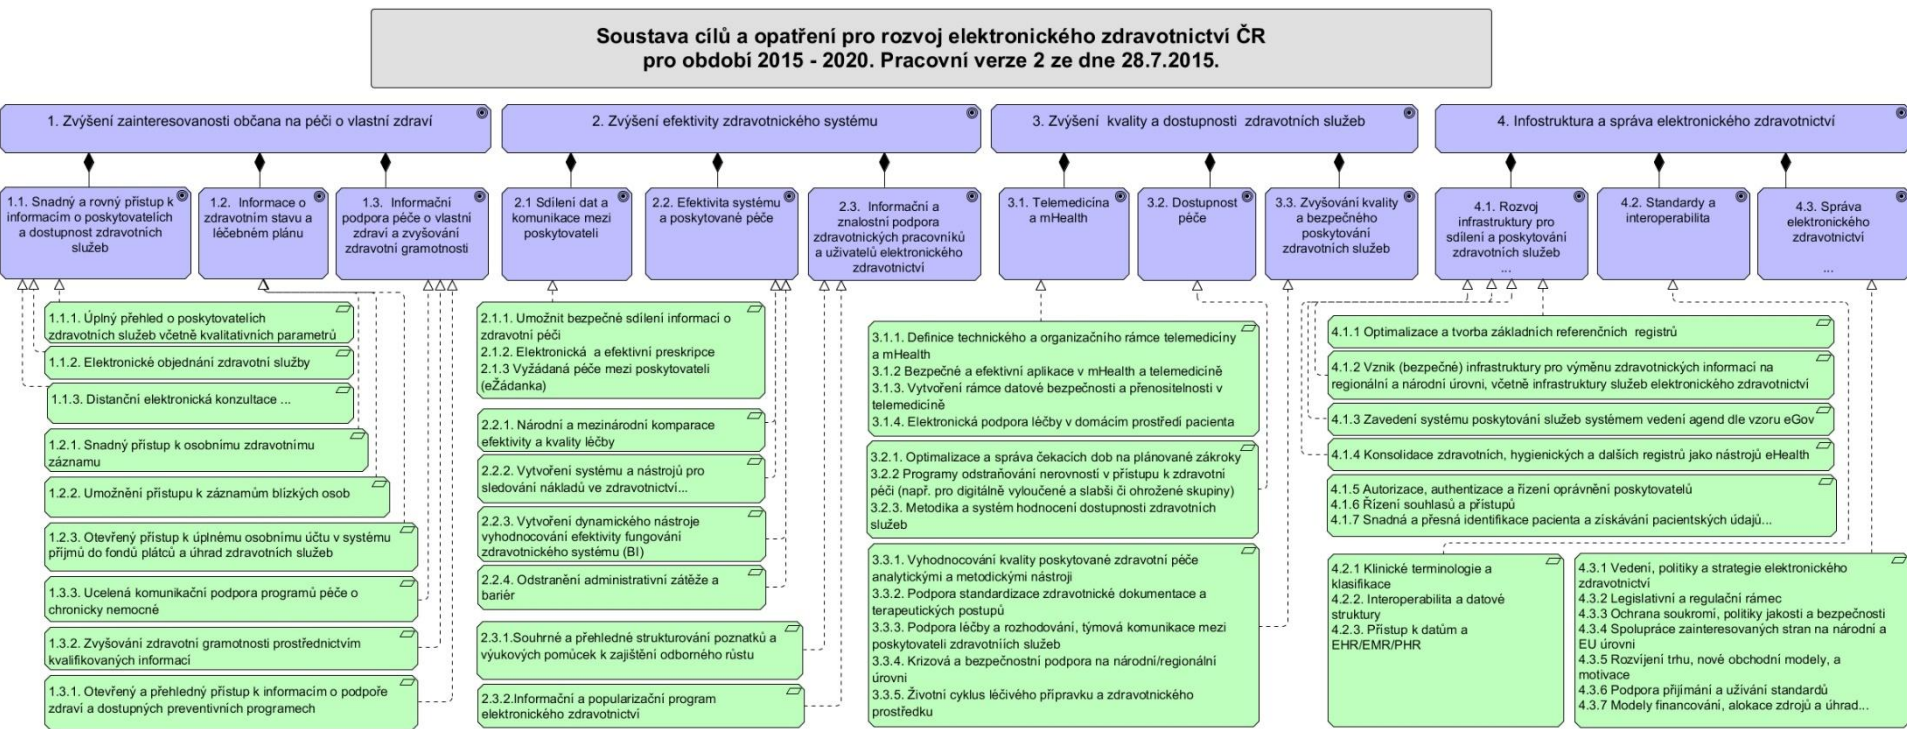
Soustava cílů a opatření pro rozvoj elektronického zdravotnictví ČR pro období 2015 - 2020. Pracovní verze 2 ze dne 28.7.2015.

1. Zvýšení zainteresovanosti občana na péči o vlastní zdraví

1.1. Snadný a rovný přístup k informacím o poskytovatelích a dostupnost zdravotních služeb

1.2. Informace o zdravotním stavu a léčebném plánu

1.3. Informační podpora péče o vlastní zdraví a zvyšování zdravotní gramotnosti

1.1.1. Úplný přehled o poskytovatelích zdravotních služeb včetně kvalitativních parametrů

1.1.2. Elektronické objednání zdravotní služby

1.1.3. Distanční elektronická konzultace ...

1.2.1. Snadný přístup k osobnímu zdravotnímu záznamu

1.2.2. Umožnění přístupu k záznamům blízkých osob

1.2.3. Otevřený přístup k úplnému osobnímu účtu v systému příjmů do fondů plátců a úhrad zdravotních služeb

1.3.3. Ucelená komunikační podpora programů péče o chronicky nemocné

1.3.2. Zvyšování zdravotní gramotnosti prostřednictvím kvalifikovaných informací

1.3.1. Otevřený a přehledný přístup k informacím o podpoře zdraví a dostupných preventivních programech

2. Zvýšení efektivity zdravotnického systému

2.1 Sdílení dat a komunikace mezi poskytovateli

2.2. Efektivita systému a poskytované péče

2.3. Informační a znalostní podpora zdravotnických pracovníků a uživatelů elektronického zdravotnictví

2.1.1. Umožnit bezpečné sdílení informací o zdravotní péči
2.1.2. Elektronická a efektivní preskripce
2.1.3 Vyžádaná péče mezi poskytovateli (eŽádanka)

2.2.1. Národní a mezinárodní komparace efektivity a kvality léčby

2.2.2. Vytvoření systému a nástrojů pro sledování nákladů ve zdravotnictví...

2.2.3. Vytvoření dynamického nástroje vyhodnocování efektivity fungování zdravotnického systému (BI)

2.2.4. Odstranění administrativní zátěže a bariér

2.3.1.Souhrnné a přehledné strukturování poznatků a výukových pomůcek k zajištění odborného růstu

2.3.2.Informační a popularizační program elektronického zdravotnictví

3. Zvýšení kvality a dostupnosti zdravotních služeb

3.1. Telemedicína a mHealth

3.2. Dostupnost péče

3.3. Zvyšování kvality a bezpečného poskytování zdravotních služeb

3.1.1. Definice technického a organizačního rámce telemedicíny a mHealth
3.1.2 Bezpečné a efektivní aplikace v mHealth a telemedicíně
3.1.3. Vytvoření rámce datové bezpečnosti a přenositelnosti v telemedicíně
3.1.4. Elektronická podpora léčby v domácím prostředí pacienta

3.2.1. Optimalizace a správa čekacích dob na plánované zákroky
3.2.2 Programy odstraňování nerovností v přístupu k zdravotní péči (např. pro digitálně vyloučené a slabší či ohrožené skupiny)
3.2.3. Metodika a systém hodnocení dostupnosti zdravotních služeb

3.3.1. Vyhodnocování kvality poskytované zdravotní péče analytickými a metodickými nástroji
3.3.2. Podpora standardizace zdravotnické dokumentace a terapeutických postupů
3.3.3. Podpora léčby a rozhodování, týmová komunikace mezi poskytovateli zdravotních služeb
3.3.4. Krizová a bezpečnostní podpora na národní/regionální úrovni
3.3.5. Životní cyklus léčivého přípravku a zdravotnického prostředku

4. Infostruktura a správa elektronického zdravotnictví

4.1. Rozvoj infrastruktury pro sdílení a poskytování zdravotních služeb ...

4.2. Standardy a interoperabilita

4.3. Správa elektronického zdravotnictví ...

4.1.1 Optimalizace a tvorba základních referenčních registrů

4.1.2 Vznik (bezpečné) infrastruktury pro výměnu zdravotnických informací na regionální a národní úrovni, včetně infrastruktury služeb elektronického zdravotnictví

4.1.3 Zavedení systému poskytování služeb systémem vedení agend dle vzoru eGov

4.1.4 Konsolidace zdravotních, hygienických a dalších registrů jako nástrojů eHealth

4.1.5 Autorizace, authentizace a řízení oprávnění poskytovatelů
4.1.6 Řízení souhlasů a přístupů
4.1.7 Snadná a přesná identifikace pacienta a získávání pacientských údajů...

4.2.1 Klinické terminologie a klasifikace
4.2.2. Interoperabilita a datové struktury
4.2.3. Přístup k datům a EHR/EMR/PHR

4.3.1 Vedení, politiky a strategie elektronického zdravotnictví
4.3.2 Legislativní a regulační rámec
4.3.3 Ochrana soukromí, politiky jakosti a bezpečnosti
4.3.4 Spolupráce zainteresovaných stran na národní a EU úrovni
4.3.5 Rozvíjení trhu, nové obchodní modely, a motivace
4.3.6 Podpora přijímání a užívání standardů
4.3.7 Modely financování, alokace zdrojů a úhrad...